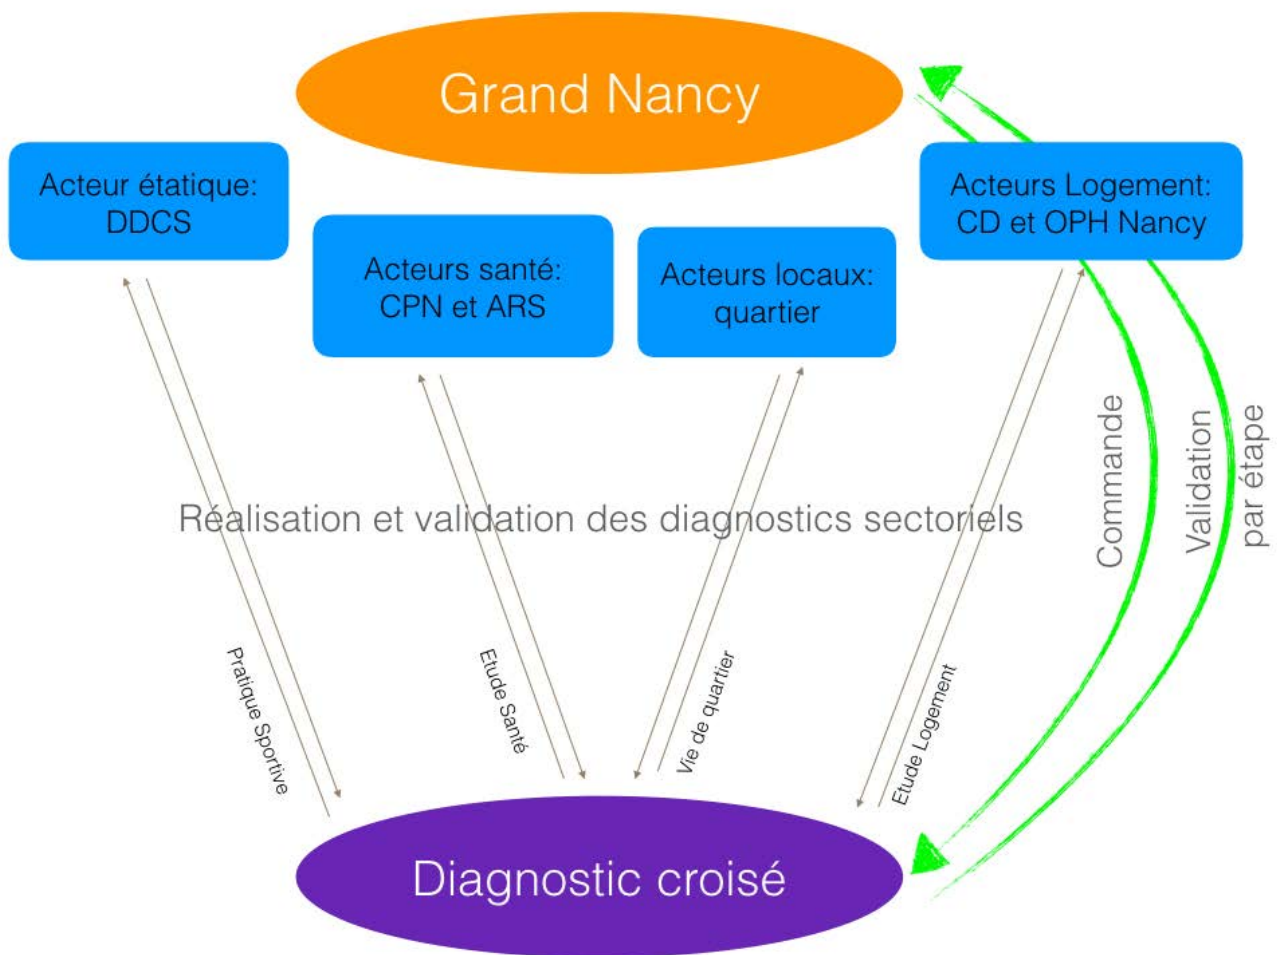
Grand Nancy

Acteur étatique:
DDCS

Acteurs santé:
CPN et ARS

Acteurs locaux:
quartier

Acteurs Logement:
CD et OPH Nancy

Commande

Validation
par étape

Réalisation et validation des diagnostics sectoriels

Pratique Sportive

Etude Santé

Vie de quartier

Etude Logement

Diagnostic croisé